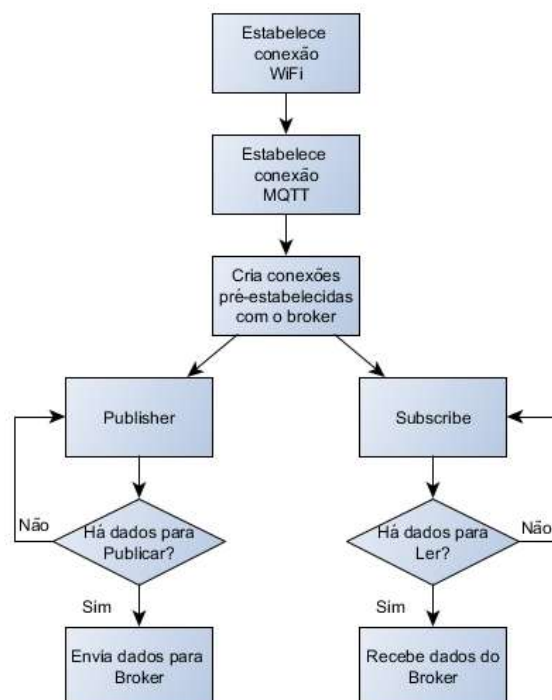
Estabelece conexão WiFi

Estabelece conexão MQTT

Cria conexões pré-estabelecidas com o broker

Publisher

Subscribe

Não

Há dados para Publicar?

Sim

Há dados para Ler?

Não

Sim

Envia dados para Broker

Recebe dados do Broker